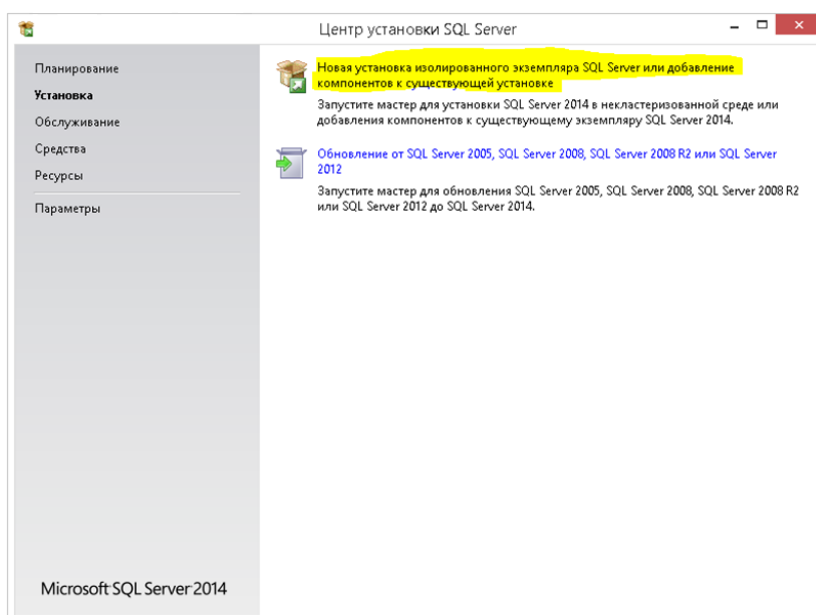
Центр установки SQL Server

Планирование
Установка
Обслуживание
Средства
Ресурсы
Параметры

Новая установка изолированного экземпляра SQL Server или добавление компонентов к существующей установке

Запустите мастер для установки SQL Server 2014 в некластеризованной среде или добавления компонентов к существующему экземпляру SQL Server 2014.

Обновление от SQL Server 2005, SQL Server 2008, SQL Server 2008 R2 или SQL Server 2012

Запустите мастер для обновления SQL Server 2005, SQL Server 2008, SQL Server 2008 R2 или SQL Server 2012 до SQL Server 2014.

Microsoft SQL Server 2014